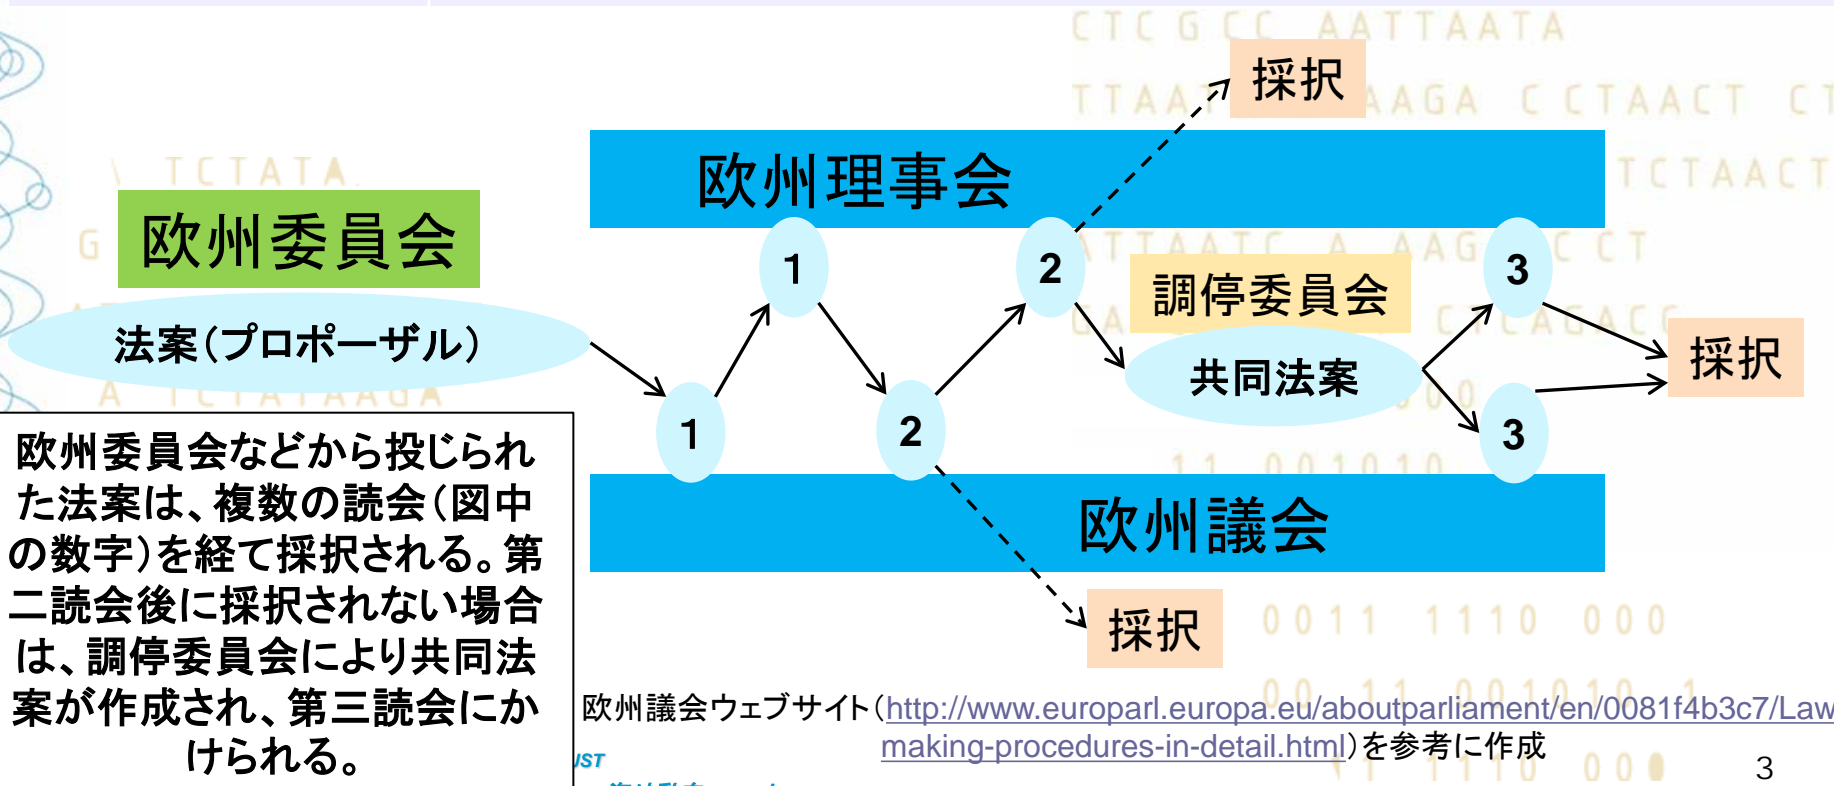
採択

欧州理事会

欧州委員会

法案(プロポーザル)

1

1

2

2

調停委員会

共同法案

3

3

採択

欧州議会

採択

欧州委員会などから投じられた法案は、複数の読会(図中の数字)を経て採択される。第二読会後に採択されない場合は、調停委員会により共同法案が作成され、第三読会にかけられる。

欧州議会ウェブサイト(http://www.europarl.europa.eu/aboutparliament/en/0081f4b3c7/Law making-procedures-in-detail.html)を参考に作成

JST

3